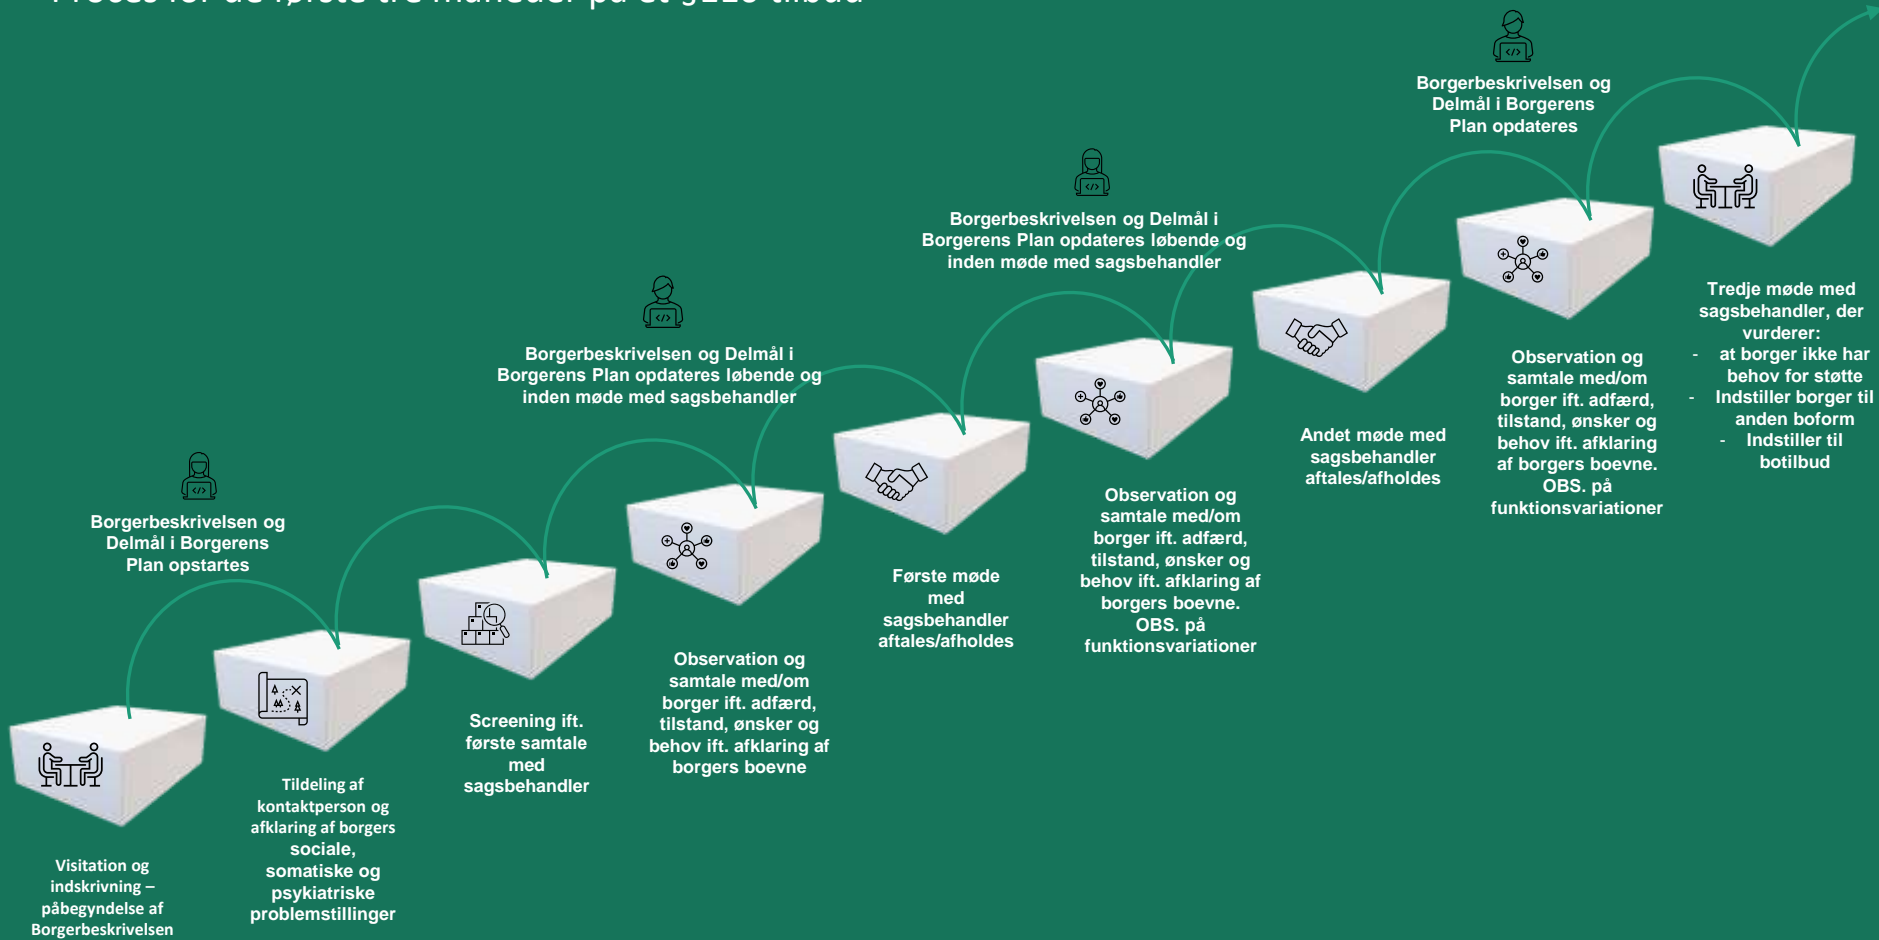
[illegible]

Borgerbeskrivelsen og Delmål i Borgerens Plan opdateres

Borgerbeskrivelsen og Delmål i Borgerens Plan opdateres løbende og inden møde med sagsbehandler

Borgerbeskrivelsen og Delmål i Borgerens Plan opdateres løbende og inden møde med sagsbehandler

Borgerbeskrivelsen og Delmål i Borgerens Plan opstartes

Tredje møde med sagsbehandler, der vurderer:
- at borger ikke har behov for støtte
- Indstiller borger til anden boform
- Indstiller til botilbud

Observation og samtale med/om borger ift. adfærd, tilstand, ønsker og behov ift. afklaring af borgers boevne. OBS. på funktionsvariationer

Andet møde med sagsbehandler aftales/afholdes

Observation og samtale med/om borger ift. adfærd, tilstand, ønsker og behov ift. afklaring af borgers boevne. OBS. på funktionsvariationer

Første møde med sagsbehandler aftales/afholdes

Observation og samtale med/om borger ift. adfærd, tilstand, ønsker og behov ift. afklaring af borgers boevne

Screening ift. første samtale med sagsbehandler

Tildeling af kontaktperson og afklaring af borgers sociale, somatiske og psykiatriske problemstillinger

Visitation og indskrivning – påbegyndelse af Borgerbeskrivelsen